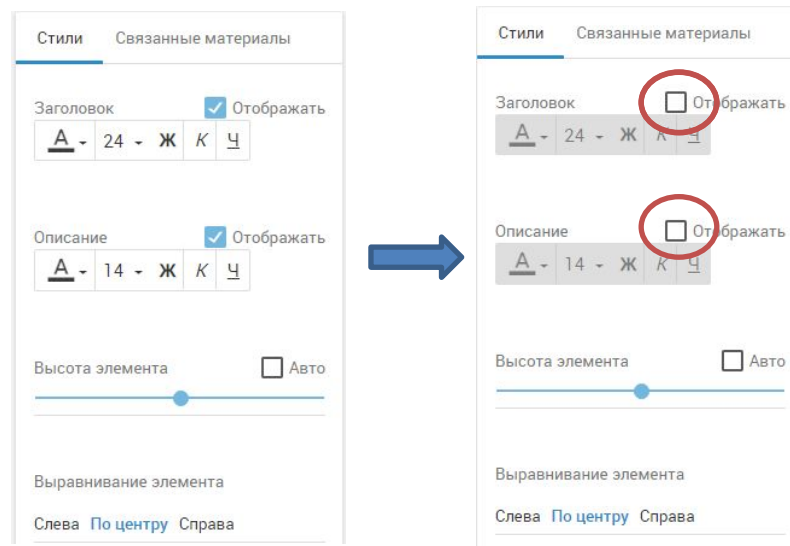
Стили Связанные материалы

Заголовок Отображать

A 24 Ж К Ч

Описание Отображать

A 14 Ж К Ч

Высота элемента Авто

Выравнивание элемента

Слева По центру Справа

Стили Связанные материалы

Заголовок Отображать

A 24 Ж К Ч

Описание Отображать

A 14 Ж К Ч

Высота элемента Авто

Выравнивание элемента

Слева По центру Справа